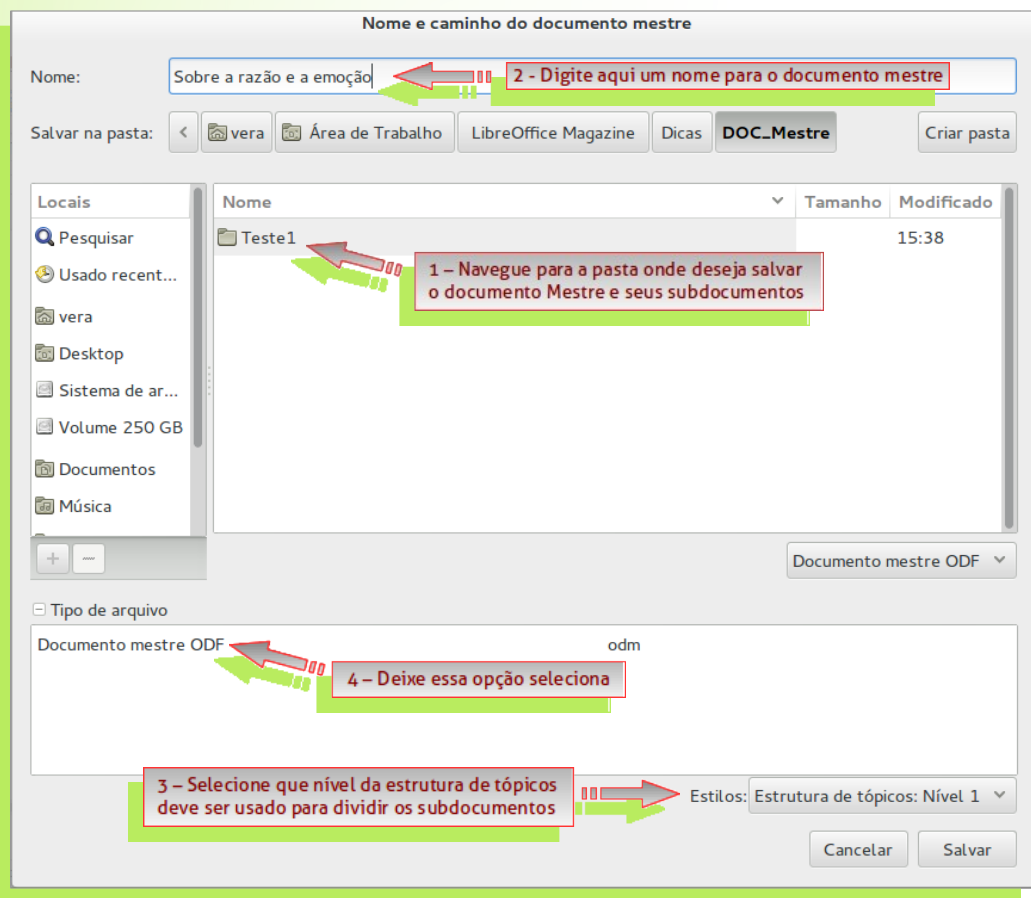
Nome e caminho do documento mestre

Nome: Sobre a razão e a emoção

2 - Digite aqui um nome para o documento mestre

Salvar na pasta: vera Área de Trabalho LibreOffice Magazine Dicas DOC_Mestre Criar pasta

Locais
Pesquisar
Usado recent...
vera
Desktop
Sistema de ar...
Volume 250 GB
Documentos
Música

| Nome | Tamanho | Modificado |
|---|---|---|
| Teste1 | | 15:38 |

1 – Navegue para a pasta onde deseja salvar o documento Mestre e seus subdocumentos

+ —

Documento mestre ODF

Tipo de arquivo

Documento mestre ODF odm

4 – Deixe essa opção seleciona

3 – Selecione que nível da estrutura de tópicos deve ser usado para dividir os subdocumentos

Estilos: Estrutura de tópicos: Nível 1

Cancelar Salvar